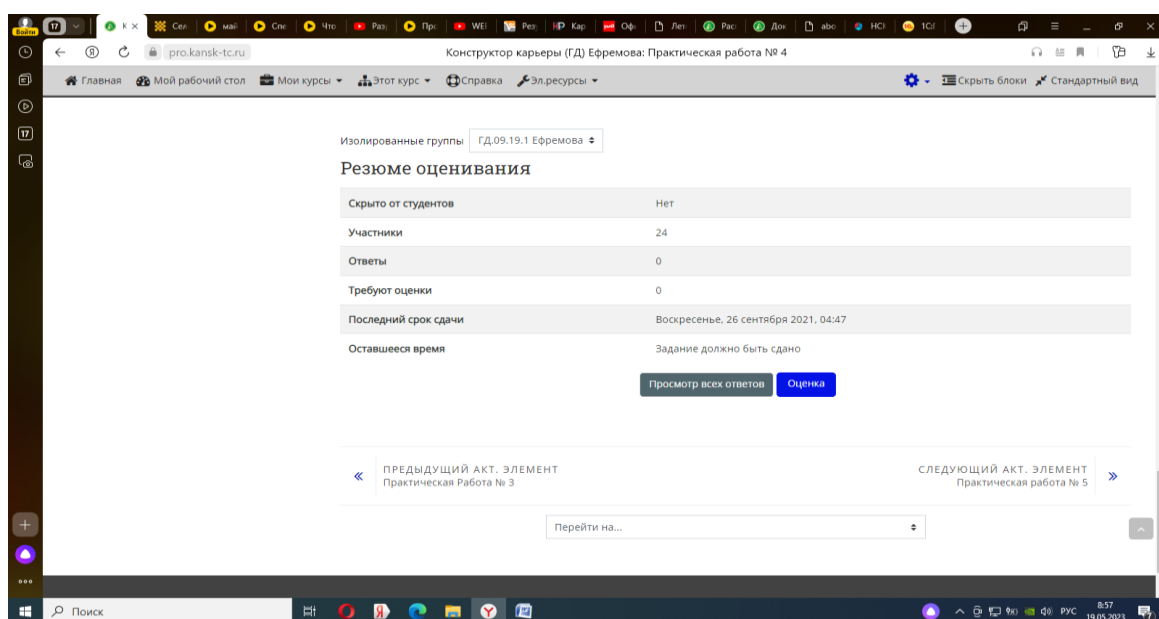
Войти 17 К × Сел май Спе Что Раз Про WEI Рез Кар Оф Лет Рас Док abo HCH 1C

pro.kansk-tc.ru Конструктор карьеры (ГД) Ефремова: Практическая работа № 4

Главная Мой рабочий стол Мои курсы Этот курс Справка Эл.ресурсы Скрыть блоки Стандартный вид

Изолированные группы ГД.09.19.1 Ефремова

Резюме оценивания

| | |
|---|---|
| Скрыто от студентов | Нет |
| Участники | 24 |
| Ответы | 0 |
| Требуют оценки | 0 |
| Последний срок сдачи | Воскресенье, 26 сентября 2021, 04:47 |
| Оставшееся время | Задание должно быть сдано |

Просмотр всех ответов Оценка

« ПРЕДЫДУЩИЙ АКТ. ЭЛЕМЕНТ Практическая Работа № 3

СЛЕДУЮЩИЙ АКТ. ЭЛЕМЕНТ Практическая работа № 5 »

Перейти на...

Поиск РУС 8:57 19.05.2023